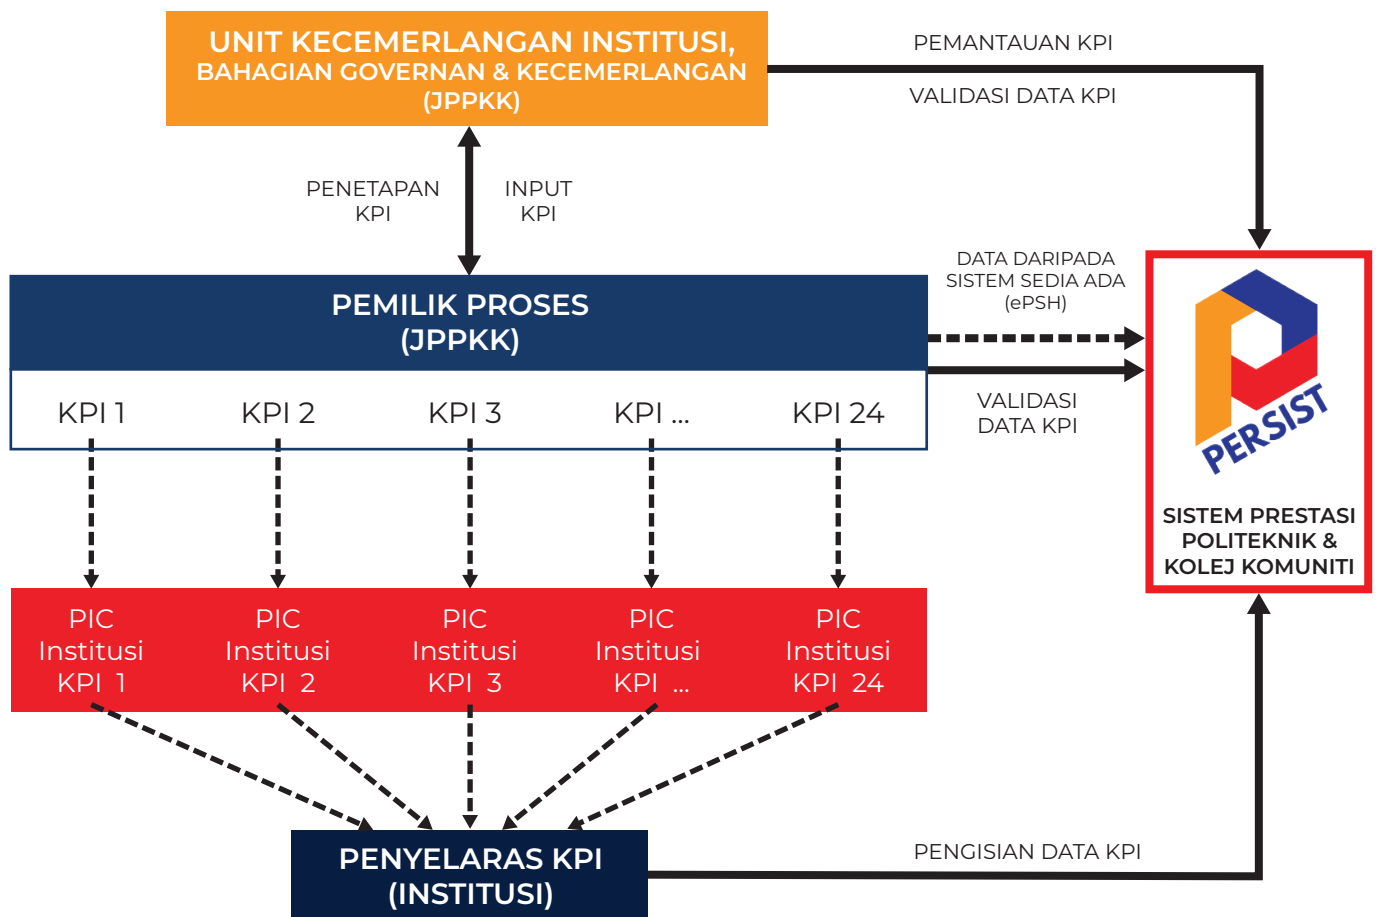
UNIT KECEMERLANGAN INSTITUSI,
BAHAGIAN GOVERNAN & KECEMERLANGAN
(JPPKK)

PEMANTAUAN KPI

VALIDASI DATA KPI

PENETAPAN KPI

INPUT KPI

DATA DARIPADA SISTEM SEDIA ADA (ePSH)

PEMILIK PROSES
(JPPKK)

KPI 1 KPI 2 KPI 3 KPI ... KPI 24

VALIDASI DATA KPI

PERSIST

SISTEM PRESTASI POLITEKNIK & KOLEJ KOMUNITI

PIC Institusi KPI 1

PIC Institusi KPI 2

PIC Institusi KPI 3

PIC Institusi KPI ...

PIC Institusi KPI 24

PENYELARAS KPI
(INSTITUSI)

PENGISIAN DATA KPI